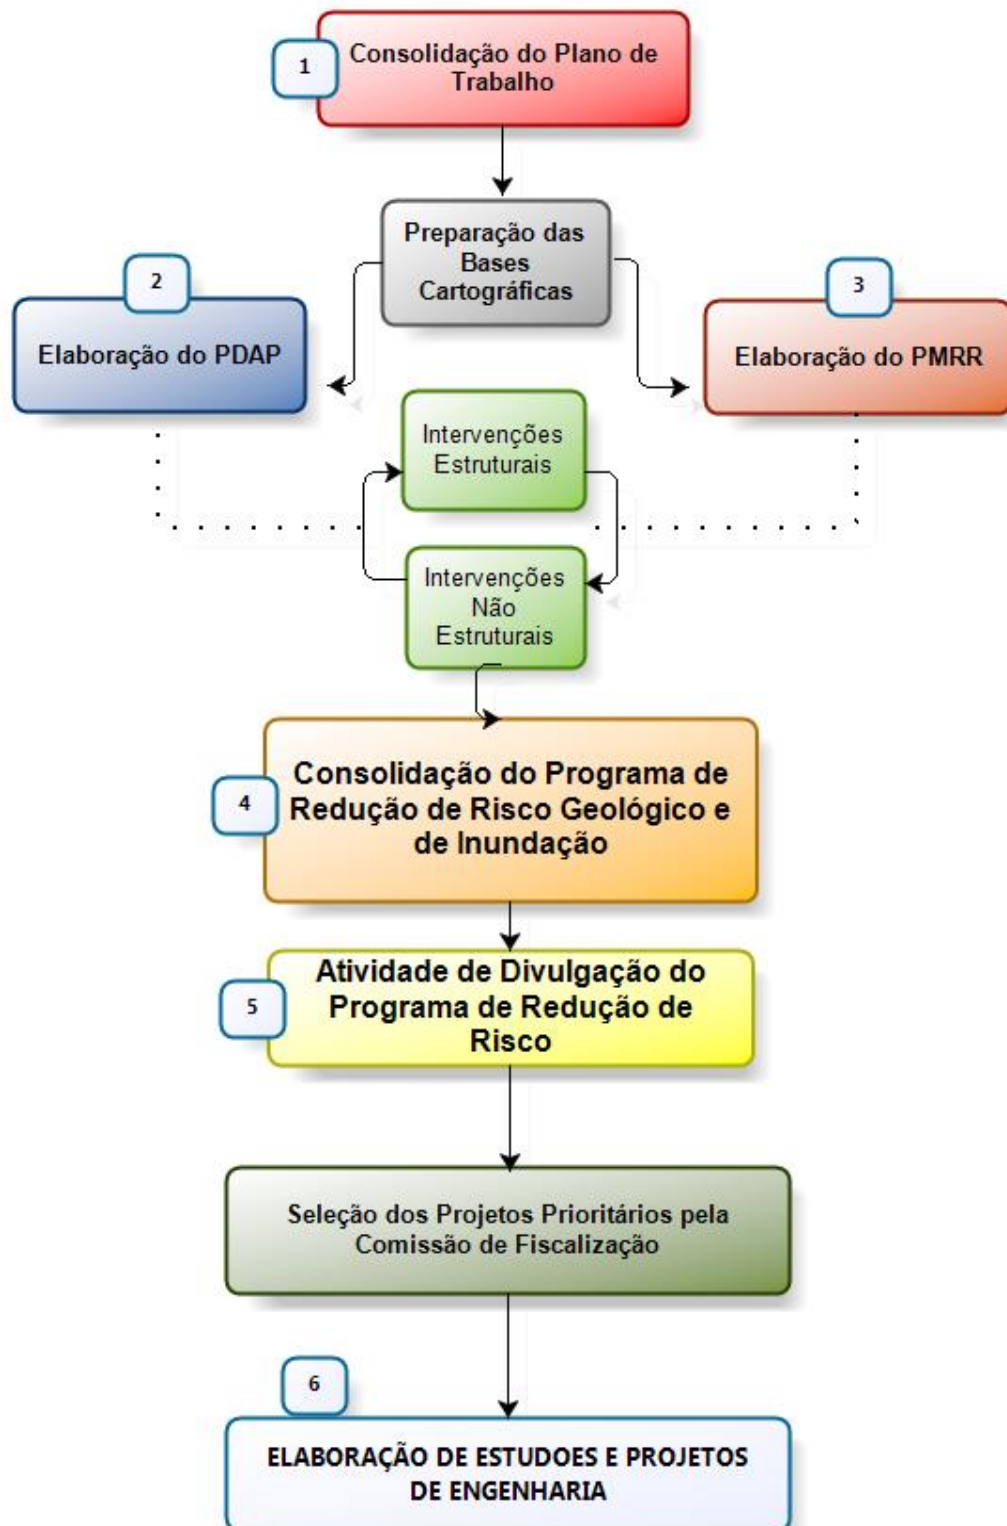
1
Consolidação do Plano de Trabalho

Preparação das Bases Cartográficas

2
Elaboração do PDAP

3
Elaboração do PMRR

Intervenções Estruturais

Intervenções Não Estruturais

4
Consolidação do Programa de Redução de Risco Geológico e de Inundação

5
Atividade de Divulgação do Programa de Redução de Risco

Seleção dos Projetos Prioritários pela Comissão de Fiscalização

6
ELABORAÇÃO DE ESTUDOES E PROJETOS DE ENGENHARIA